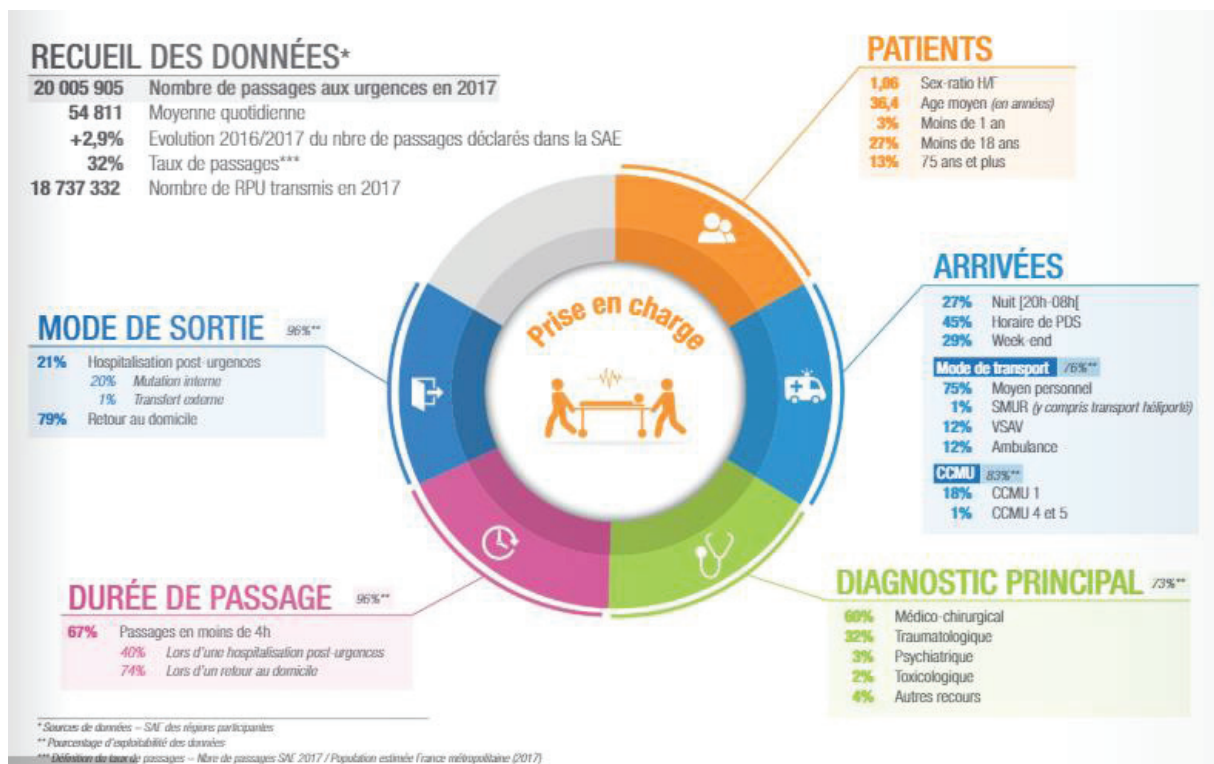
RECUEIL DES DONNÉES*

20 005 905 Nombre de passages aux urgences en 2017
54 811 Moyenne quotidienne
+2,9% Evolution 2016/2017 du nbre de passages déclarés dans la SAE
32% Taux de passages***
18 737 332 Nombre de RPU transmis en 2017

PATIENTS

1,06 Sex-ratio H/F
36,4 Age moyen (en années)
3% Moins de 1 an
27% Moins de 18 ans
13% 75 ans et plus

Prise en charge

ARRIVÉES

27% Nuit [20h-08h[
45% Horaire de PDS
29% Week-end

Mode de transport 76%**
75% Moyen personnel
1% SMUR (y compris transport héliporté)
12% VSAV
12% Ambulance

CCMU 83%**
18% CCMU 1
1% CCMU 4 et 5

MODE DE SORTIE 96%**

21% Hospitalisation post-urgences
20% Mutation interne
1% Transfert externe
79% Retour au domicile

DURÉE DE PASSAGE 96%**

67% Passages en moins de 4h
40% Lors d'une hospitalisation post-urgences
74% Lors d'un retour au domicile

DIAGNOSTIC PRINCIPAL 73%**

60% Médico-chirurgical
32% Traumatologique
3% Psychiatrique
2% Toxicologique
4% Autres recours

* Sources de données – SAE des régions participantes
** Pourcentage d'exploitabilité des données
*** Définition du taux de passages – Nbre de passages SAE 2017 / Population estimée France métropolitaine (2017)